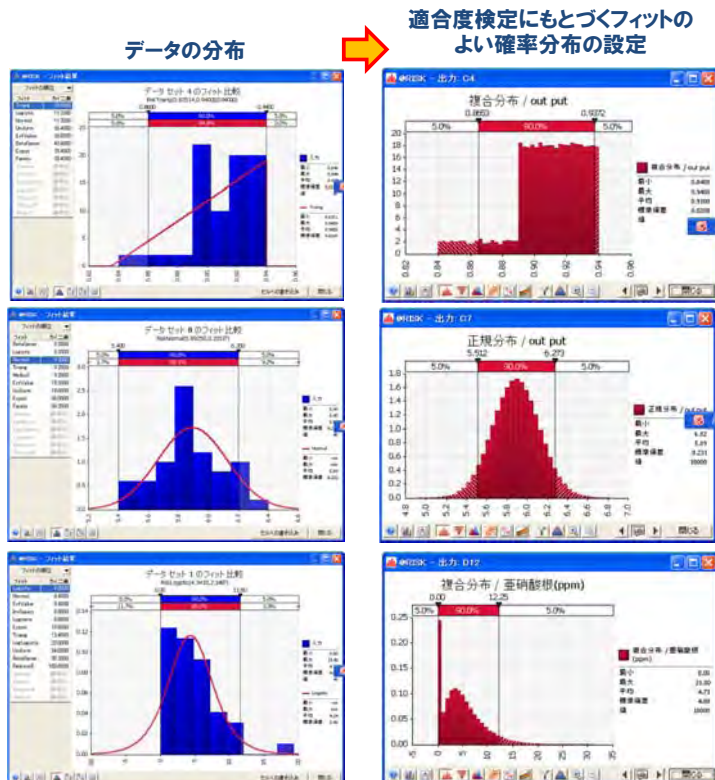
データの分布

適合度検定にもとづくフィットのよい確率分布の設定

@RISK - フィット結果

データ セット 4 のフィット比較

@RISK - 出力: C4

複合分布 / out put

0.8650

0.9372

5.0%

90.0%

5.0%

複合分布 / out put

最小

0.8409

最大

0.9480

平均

0.9100

標準偏差

0.0308

値

閉じる

データ セット 8 のフィット比較

@RISK - 出力: D7

正規分布 / out put

5.512

6.273

5.0%

90.0%

5.0%

正規分布 / out put

最小

4.82

最大

6.81

平均

5.89

標準偏差

0.231

値

10000

閉じる

データ セット 1 のフィット比較

@RISK - 出力: D12

複合分布 / 亜硝酸根(ppm)

0.00

12.25

5.0%

90.0%

5.0%

複合分布 / 亜硝酸根 (ppm)

最小

0.00

最大

26.80

平均

4.73

標準偏差

4.60

値

10000

閉じる